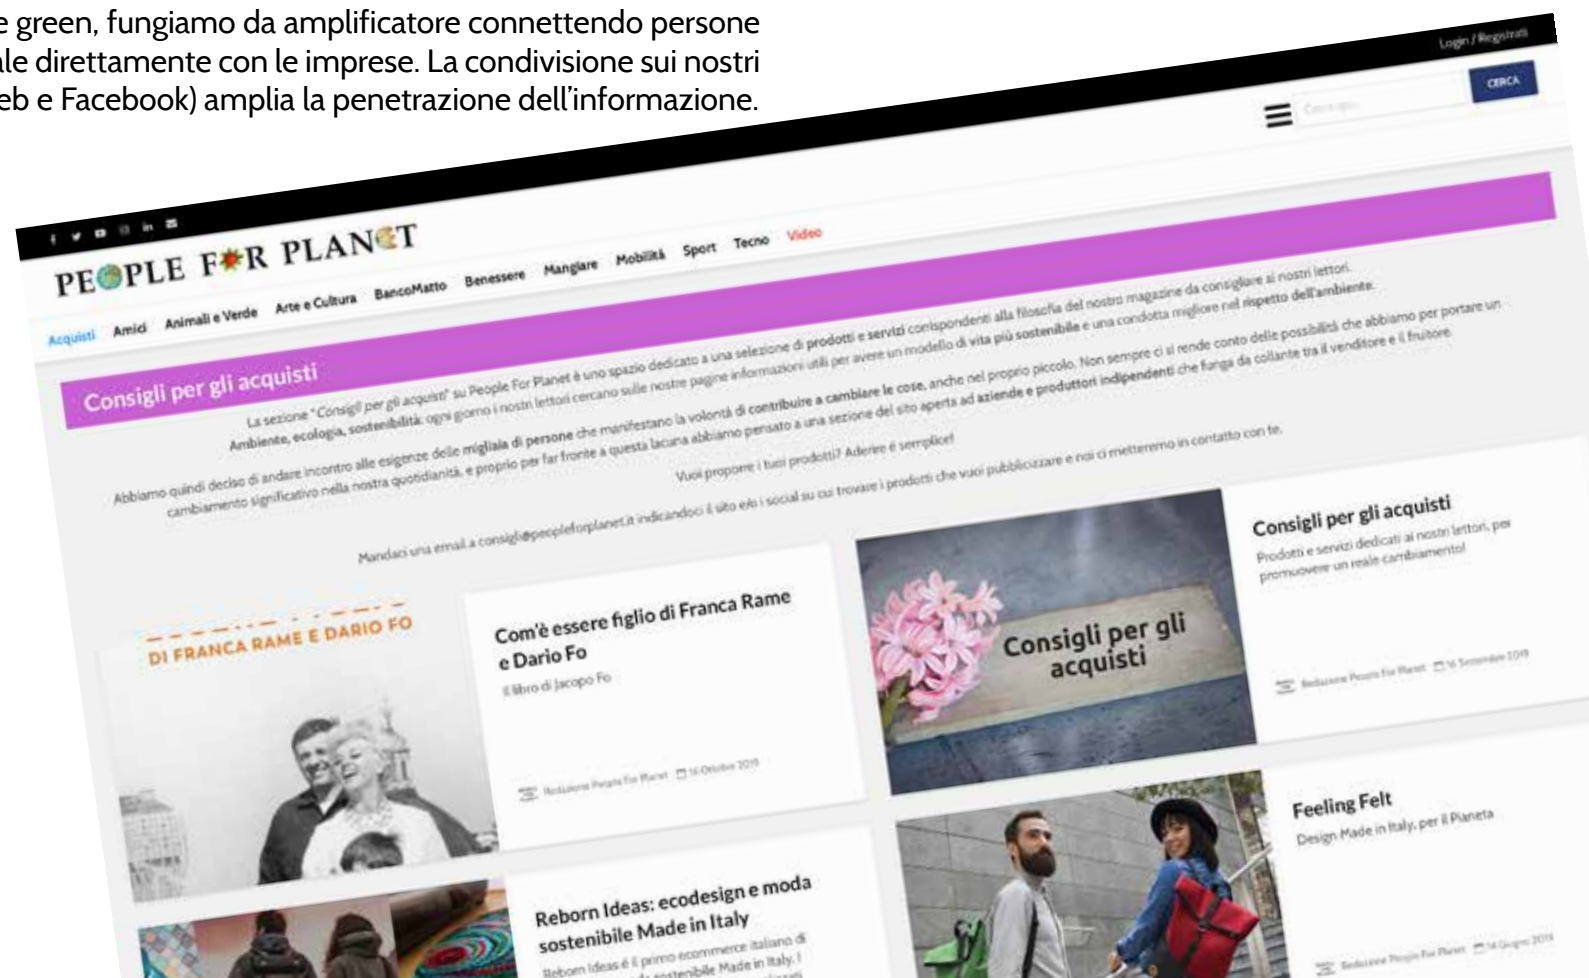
e green, fungiamo da amplificatore connettendo persone
ale direttamente con le imprese. La condivisione sui nostri
eb e Facebook) amplia la penetrazione dell'informazione.

Login / Registrati

CERCA

PEOPLE FOR PLANET

Acquisti Amici Animali e Verde Arte e Cultura BancoMatto Benessere Mangiare Mobilità Sport Tecno Video

Consigli per gli acquisti

La sezione "Consigli per gli acquisti" su People For Planet è uno spazio dedicato a una selezione di prodotti e servizi corrispondenti alla filosofia del nostro magazine da consigliare ai nostri lettori.

Ambiente, ecologia, sostenibilità: ogni giorno i nostri lettori cercano sulle nostre pagine informazioni utili per avere un modello di vita più sostenibile e una condotta migliore nel rispetto dell'ambiente.

Abbiamo quindi deciso di andare incontro alle esigenze delle migliaia di persone che manifestano la volontà di contribuire a cambiare le cose, anche nel proprio piccolo. Non sempre ci si rende conto delle possibilità che abbiamo per portare un cambiamento significativo nella nostra quotidianità, e proprio per far fronte a questa lacuna abbiamo pensato a una sezione del sito aperta ad aziende e produttori indipendenti che funga da collante tra il venditore e il fruitore.

Vuoi proporre i tuoi prodotti? Aderire è semplice!

Mandaci una email a consigli@peopleforplanet.it indicandoci il sito e/o i social su cui trovare i prodotti che vuoi pubblicizzare e noi ci metteremo in contatto con te.

DI FRANCA RAME E DARIO FO

Com'è essere figlio di Franca Rame e Dario Fo

Il libro di Jacopo Fo

Redazione People For Planet 16 Ottobre 2019

Consigli per gli acquisti

Consigli per gli acquisti

Prodotti e servizi dedicati ai nostri lettori, per promuovere un reale cambiamento!

Redazione People For Planet 16 Settembre 2019

Feeling Felt

Design Made in Italy, per il Pianeta

Redazione People For Planet 14 Giugno 2019

Reborn Ideas: ecodesign e moda sostenibile Made in Italy

Reborn Ideas è il primo ecommerce italiano di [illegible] sostenibile Made in Italy. I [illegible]